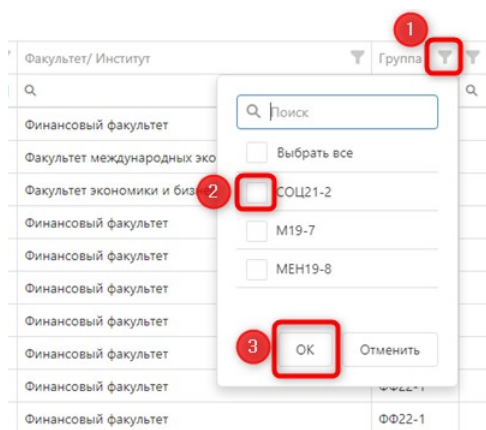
Факультет/ Институт

Группа

1

Финансовый факультет

Факультет международных эко

Факультет экономики и бизне

Финансовый факультет

Финансовый факультет

Финансовый факультет

Финансовый факультет

Финансовый факультет

Финансовый факультет

Финансовый факультет

Поиск

Выбрать все

2

СОЦ21-2

М19-7

МЕН19-8

3

ОК

Отменить

ФФ22-1

ФФ22-1